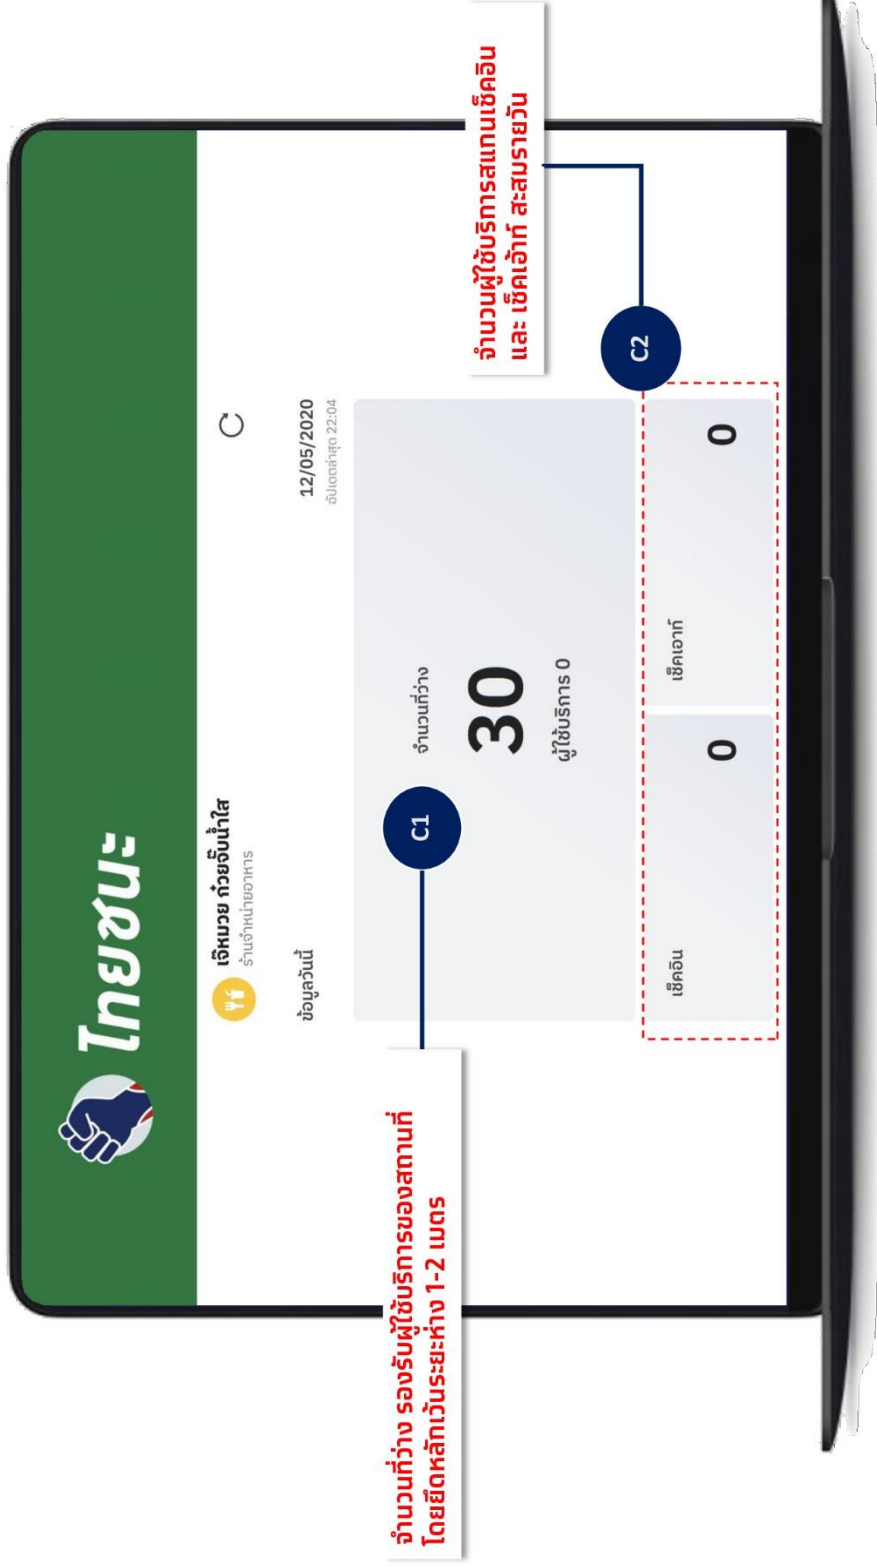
ไทยชนะ

เจ๊หมวย ก๋วยจั๊บน้ำใส
ร้านจำหน่ายอาหาร

ข้อมูลวันนี้

12/05/2020
อัปเดตล่าสุด 22:04

จำนวนที่ว่าง
30
ผู้ใช้บริการ 0

C1

C2

เช็คอิน
0

เช็คเอาท์
0

จำนวนที่ว่าง รองรับผู้ใช้บริการของสถานที่ โดยยึดหลักเว้นระยะห่าง 1-2 เมตร

จำนวนผู้ใช้บริการสแกนเช็คอิน และ เช็คเอ้าท์ สะสมรายวัน